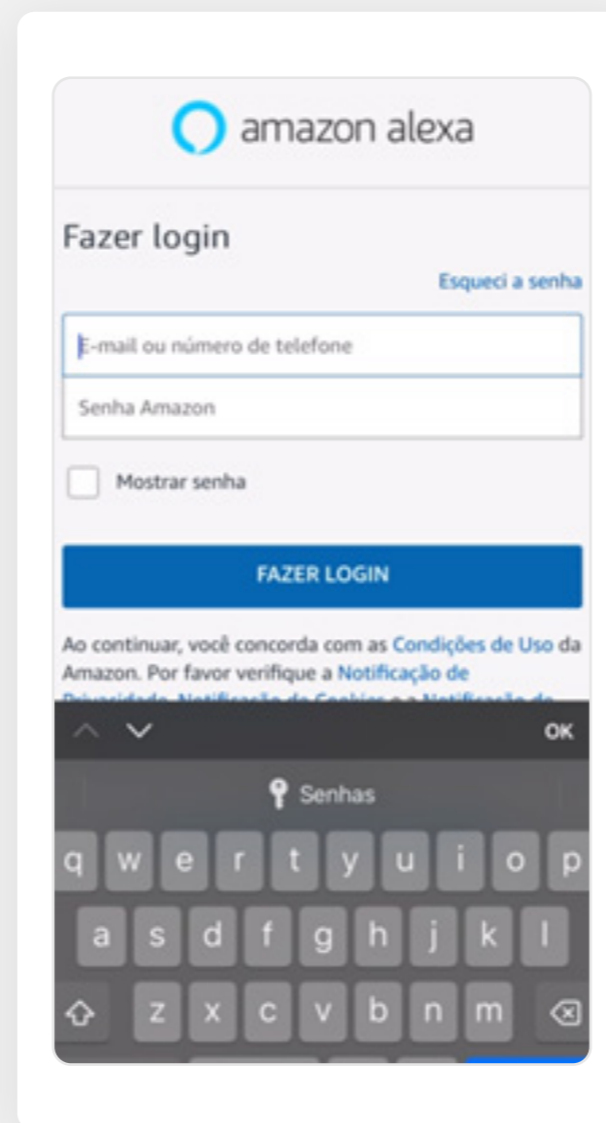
amazon alexa

Fazer login

Esqueci a senha

E-mail ou número de telefone

Senha Amazon

Mostrar senha

FAZER LOGIN

Ao continuar, você concorda com as Condições de Uso da Amazon. Por favor verifique a Notificação de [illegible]

OK

Senhas

q w e r t y u i o p
a s d f g h j k l
z x c v b n m